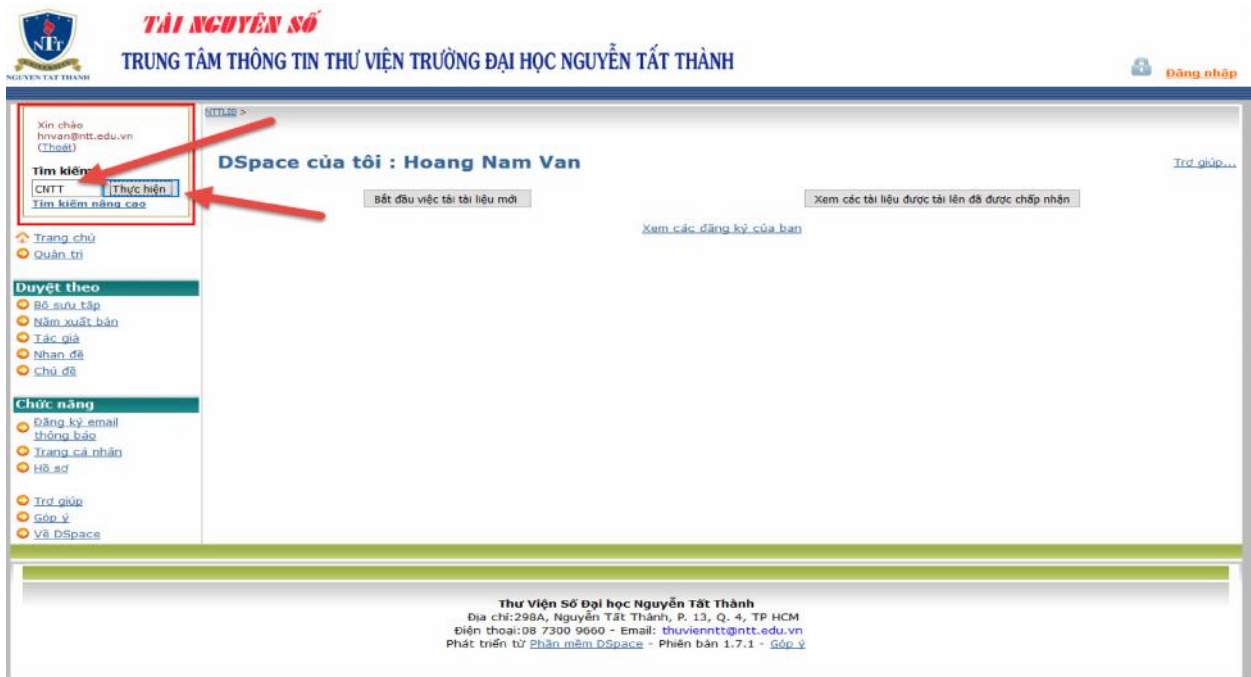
NTT
NGUYEN TAT THANH

TÀI NGUYÊN SỐ

TRUNG TÂM THÔNG TIN THƯ VIỆN TRƯỜNG ĐẠI HỌC NGUYỄN TẤT THÀNH

Đăng nhập

Xin chào
hnvan@ntt.edu.vn
(Thoát)

Tìm kiếm
CNTT
Thực hiện
Tìm kiếm nâng cao

Trang chủ
Quản trị

Duyệt theo
Bộ sưu tập
Năm xuất bản
Tác giả
Nhan đề
Chủ đề

Chức năng
Đăng ký email thông báo
Trang cá nhân
Hồ sơ

Trợ giúp
Góp ý
Về DSpace

NTTLib >

DSpace của tôi : Hoang Nam Van

Trợ giúp...

Bắt đầu việc tải tài liệu mới

Xem các tài liệu được tải lên đã được chấp nhận

Xem các đăng ký của bạn

Thư Viện Số Đại học Nguyễn Tất Thành
Địa chỉ:298A, Nguyễn Tất Thành, P. 13, Q. 4, TP HCM
Điện thoại:08 7300 9660 - Email: thuvienntt@ntt.edu.vn
Phát triển từ Phần mềm DSpace - Phiên bản 1.7.1 - Góp ý